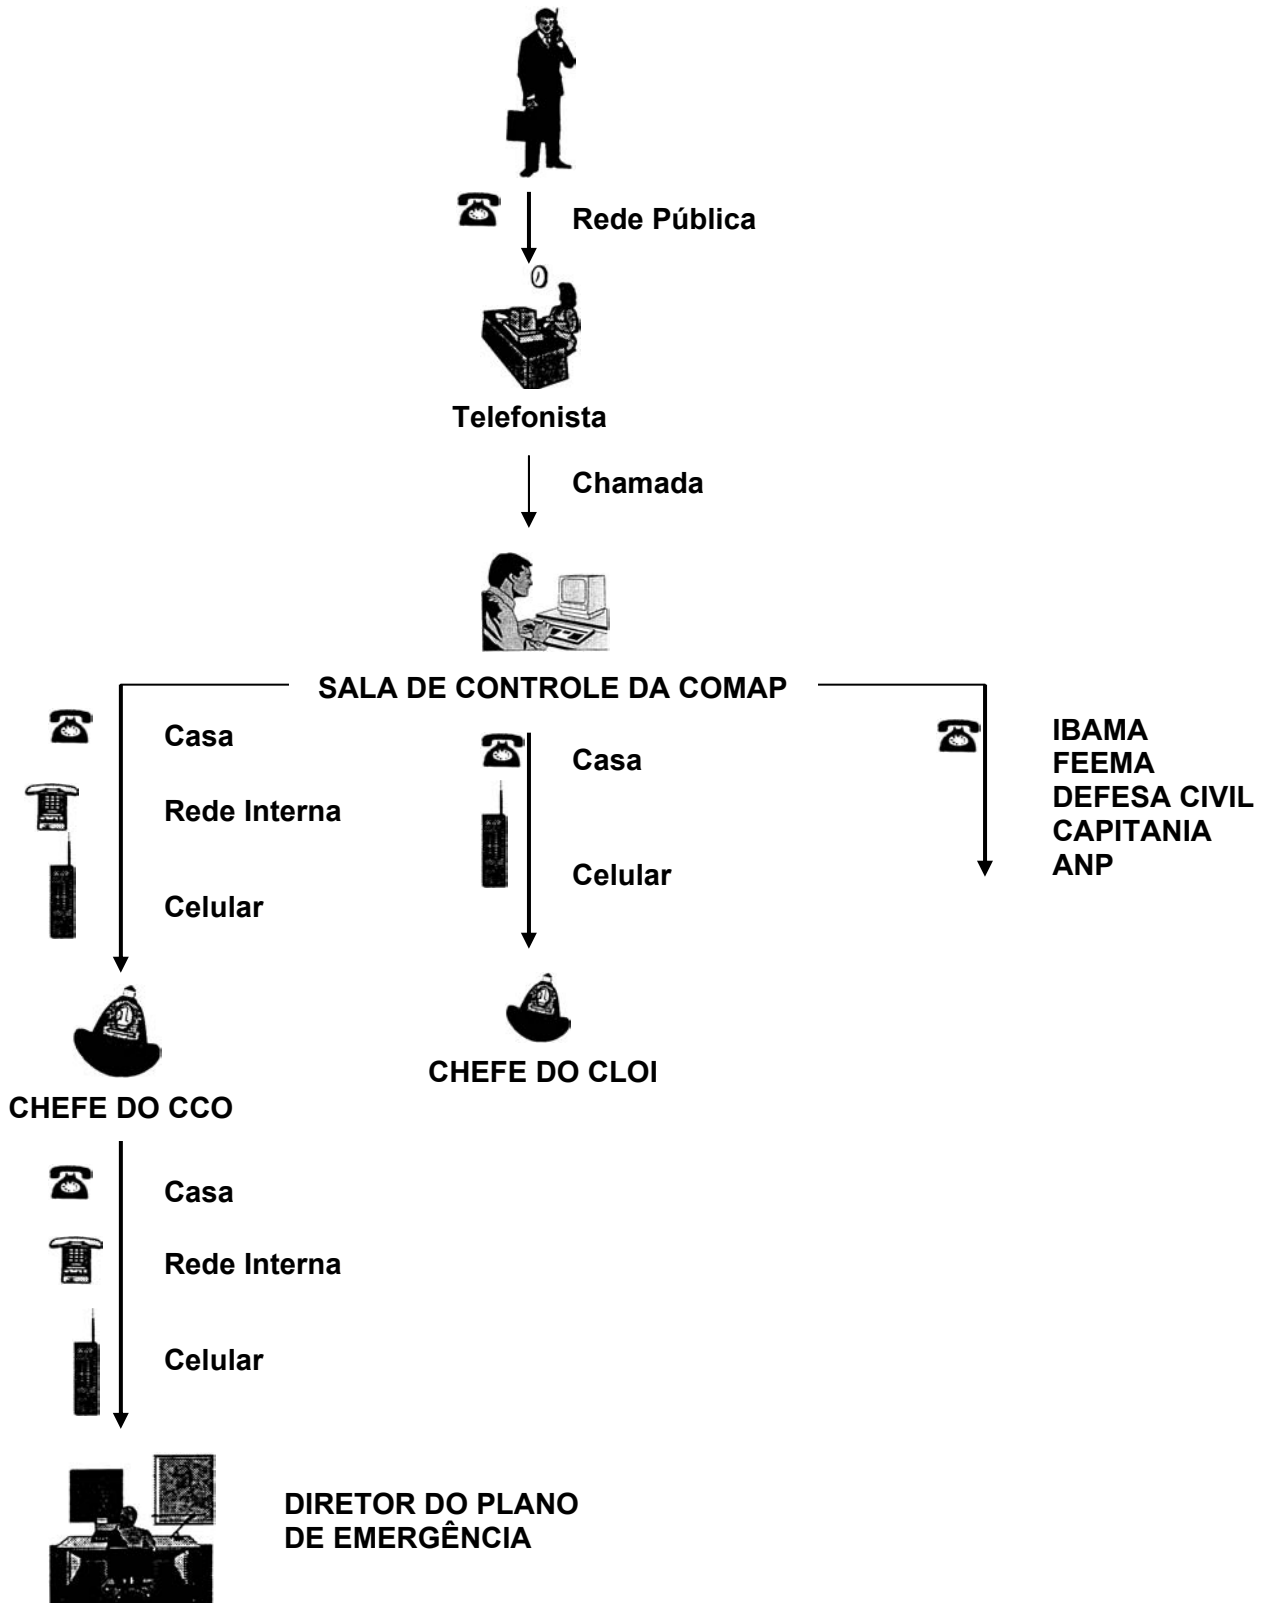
Rede Pública

Telefonista

Chamada

SALA DE CONTROLE DA COMAP

Casa

Rede Interna

Celular

Casa

Celular

IBAMA
FEEMA
DEFESA CIVIL
CAPITANIA
ANP

CHEFE DO CLOI

CHEFE DO CCO

Casa

Rede Interna

Celular

DIRETOR DO PLANO DE EMERGÊNCIA